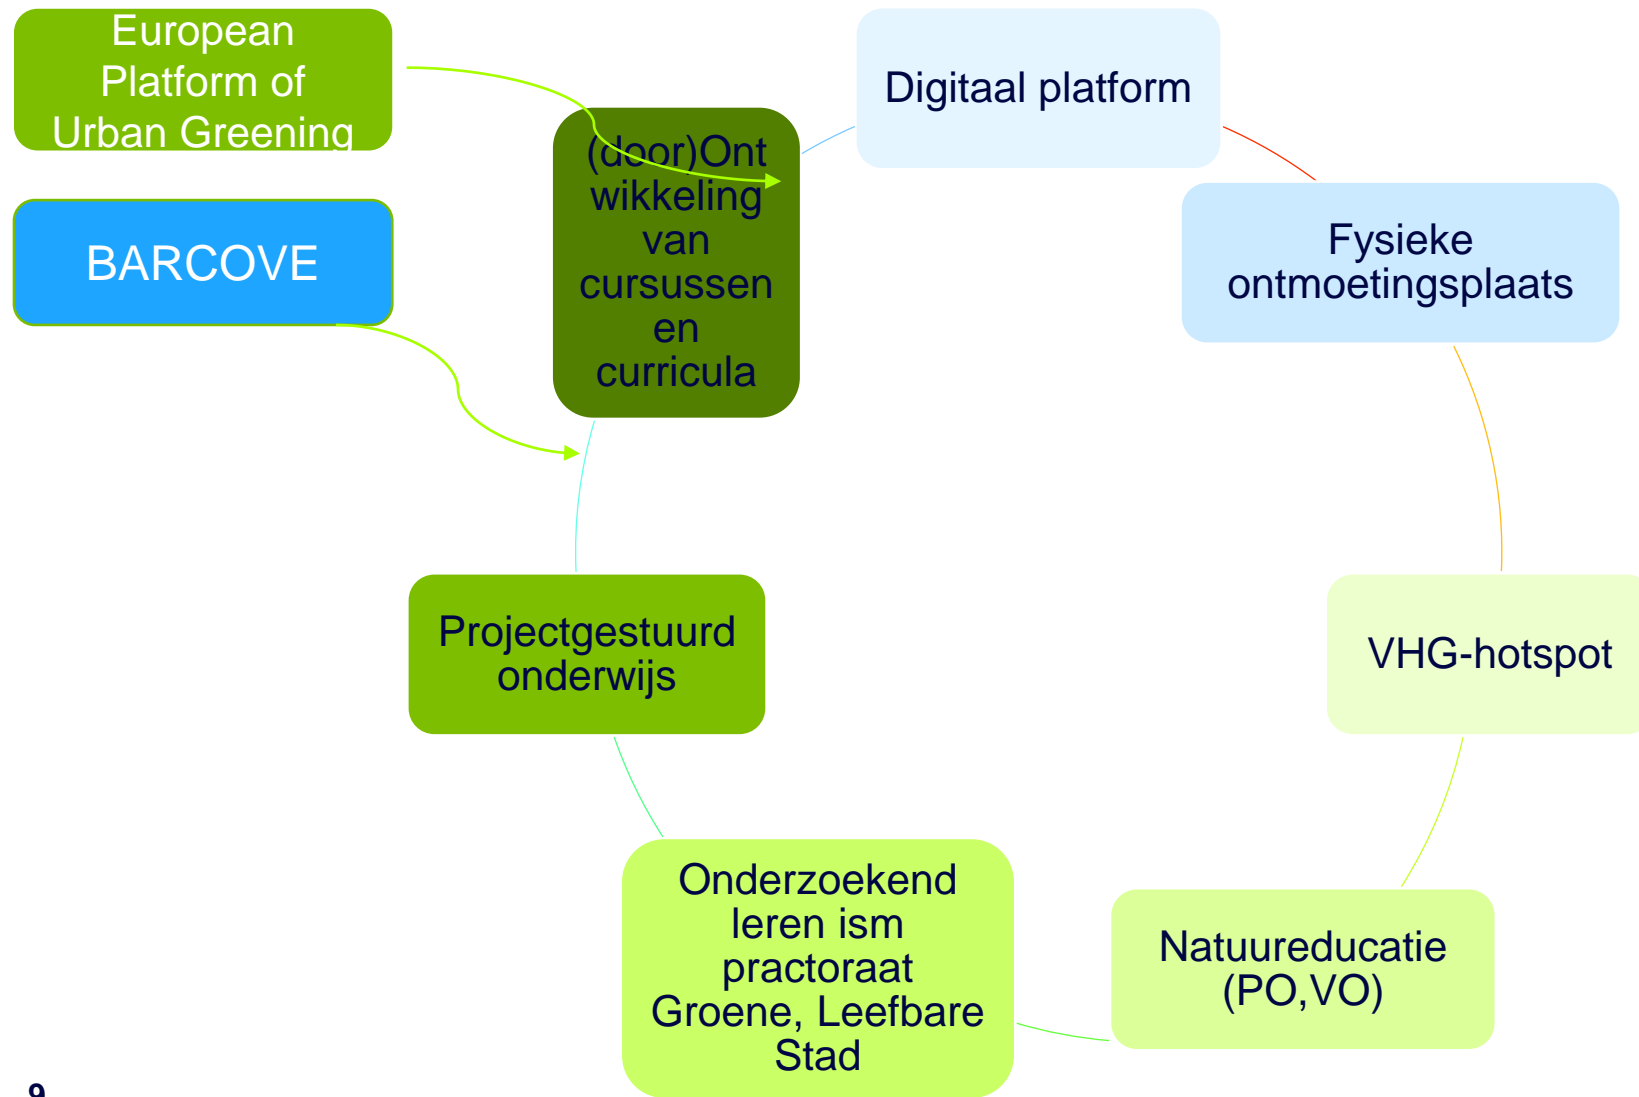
European Platform of Urban Greening

BARCOVE

(door)Ontwikkeling van cursussen en curricula

Digitaal platform

Fysieke ontmoetingsplaats

VHG-hotspot

Natuureducatie (PO,VO)

Onderzoekend leren ism practoraat Groene, Leefbare Stad

Projectgestuurd onderwijs

9